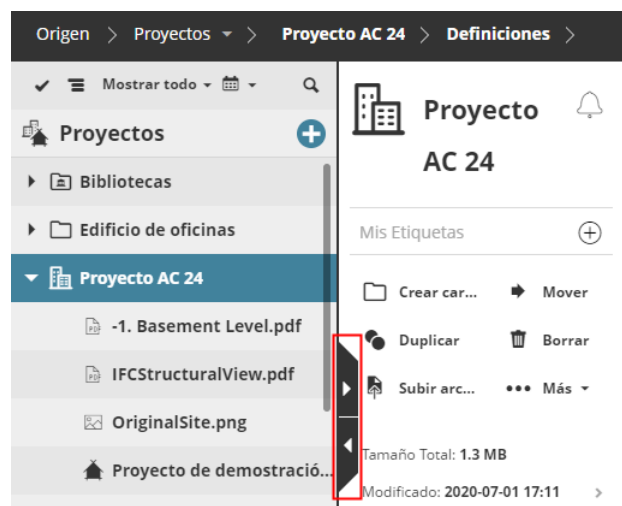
Origen > Proyectos > Proyecto AC 24 > Definiciones >

Mostrar todo

Proyectos

Bibliotecas

Edificio de oficinas

Proyecto AC 24

-1. Basement Level.pdf

IFCStructuralView.pdf

OriginalSite.png

Proyecto de demostració...

Proyecto AC 24

Mis Etiquetas

Crear car...

Mover

Duplicar

Borrar

Subir arc...

••• Más

Tamaño Total: 1.3 MB

Modificado: 2020-07-01 17:11